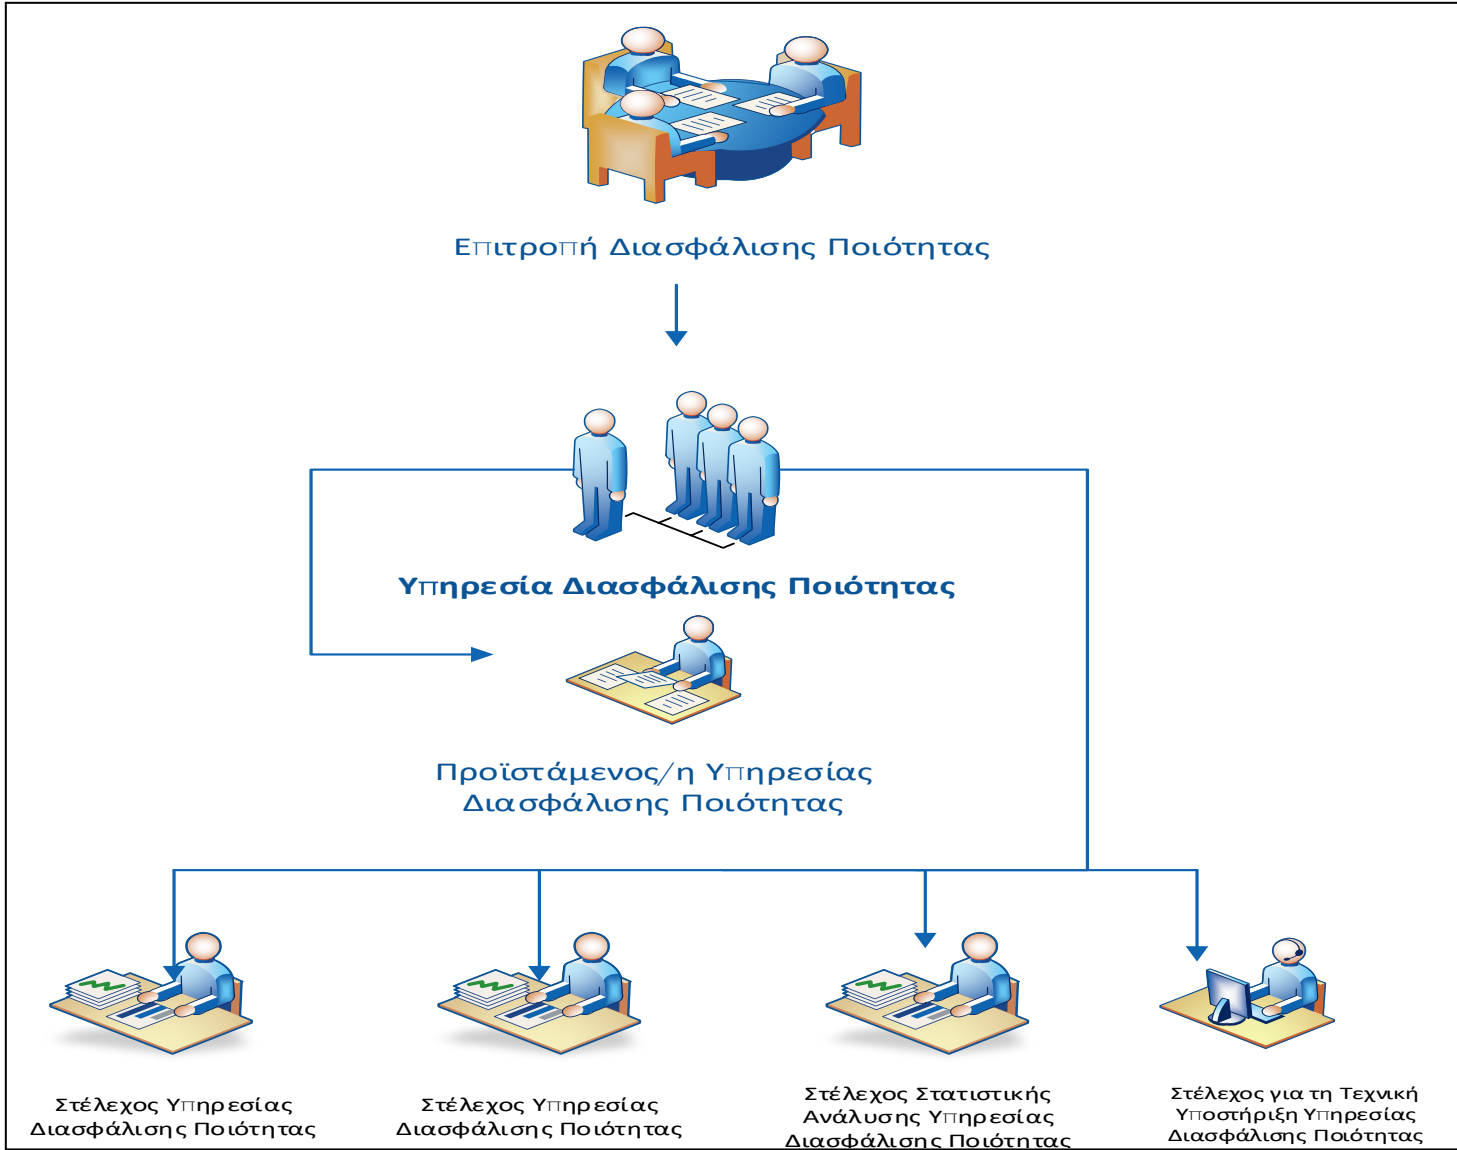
Επιτροπή Διασφάλισης Ποιότητας

Υπηρεσία Διασφάλισης Ποιότητας

Προϊστάμενος/η Υπηρεσίας Διασφάλισης Ποιότητας

Στέλεχος Υπηρεσίας Διασφάλισης Ποιότητας

Στέλεχος Υπηρεσίας Διασφάλισης Ποιότητας

Στέλεχος Στατιστικής Ανάλυσης Υπηρεσίας Διασφάλισης Ποιότητας

Στέλεχος για τη Τεχνική Υποστήριξη Υπηρεσίας Διασφάλισης Ποιότητας